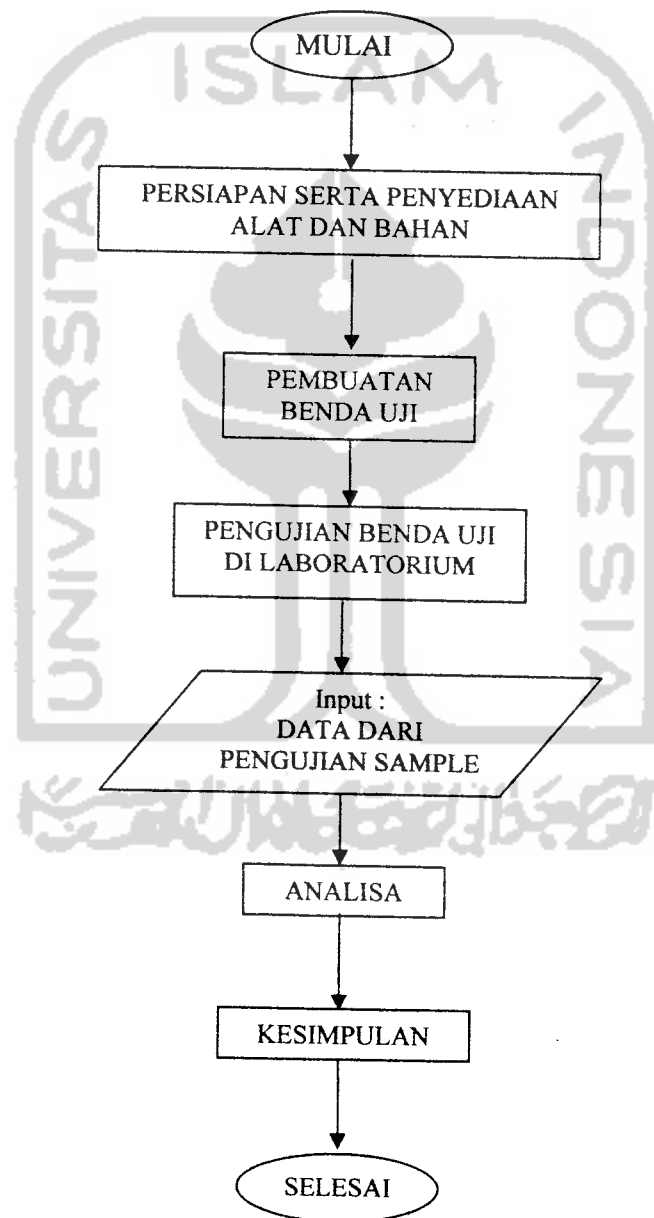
ISLAM
UNIVERSITAS
INDONESIA

MULAI

PERSIAPAN SERTA PENYEDIAAN ALAT DAN BAHAN

PEMBUATAN BENDA UJI

PENGUJIAN BENDA UJI DI LABORATORIUM

Input : DATA DARI PENGUJIAN SAMPLE

ANALISA

KESIMPULAN

SELESAI